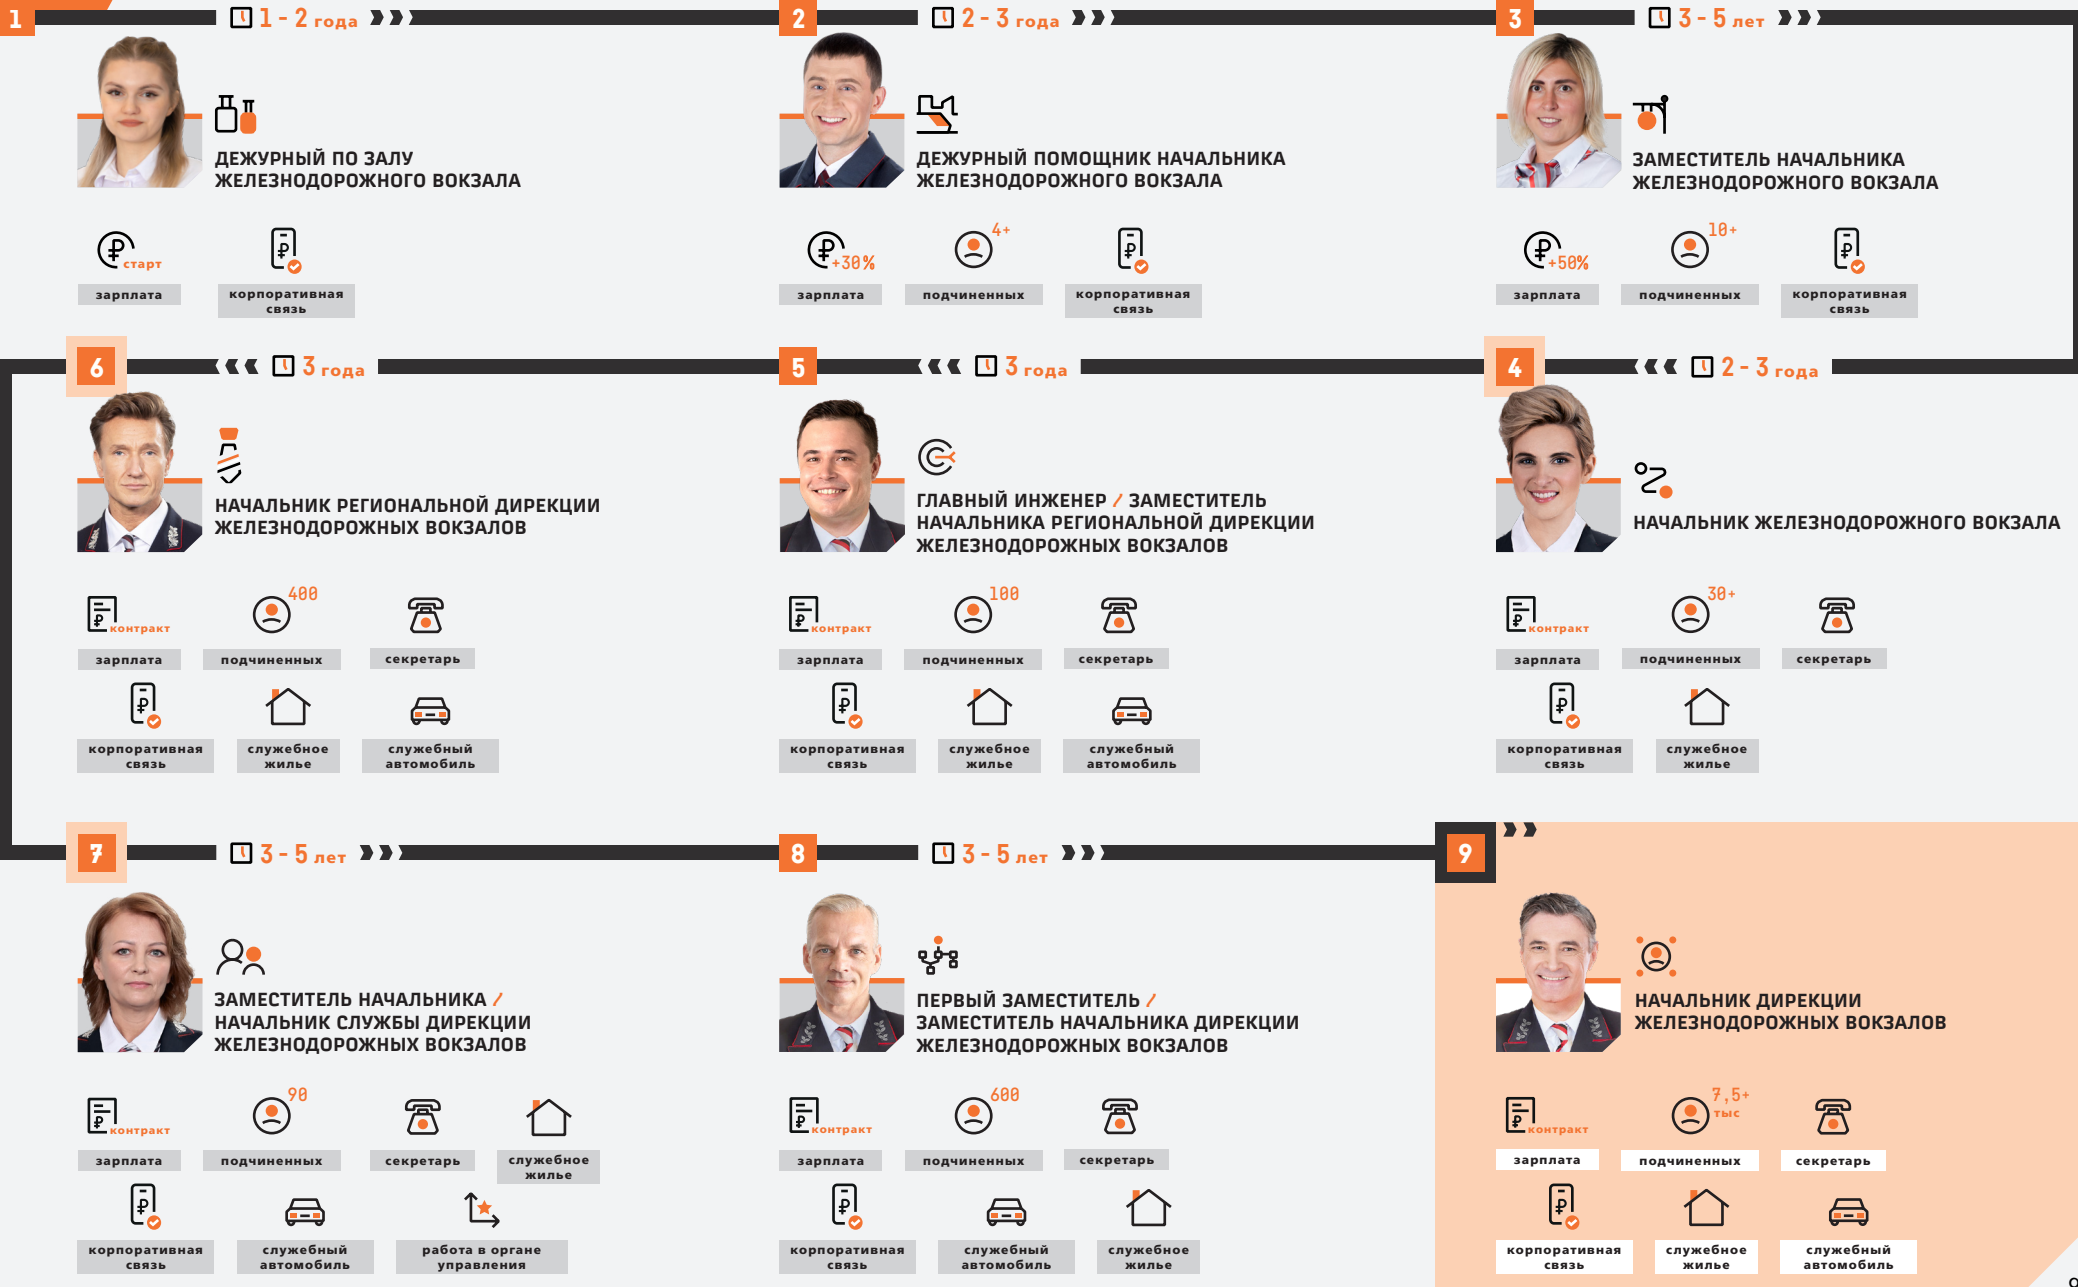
1 1 - 2 года

ДЕЖУРНЫЙ ПО ЗАЛУ ЖЕЛЕЗНОДОРОЖНОГО ВОКЗАЛА

старт
зарплата
корпоративная связь

2 2 - 3 года

ДЕЖУРНЫЙ ПОМОЩНИК НАЧАЛЬНИКА ЖЕЛЕЗНОДОРОЖНОГО ВОКЗАЛА

+30%
зарплата
4+
подчиненных
корпоративная связь

3 3 - 5 лет

ЗАМЕСТИТЕЛЬ НАЧАЛЬНИКА ЖЕЛЕЗНОДОРОЖНОГО ВОКЗАЛА

+50%
зарплата
10+
подчиненных
корпоративная связь

6 3 года

НАЧАЛЬНИК РЕГИОНАЛЬНОЙ ДИРЕКЦИИ ЖЕЛЕЗНОДОРОЖНЫХ ВОКЗАЛОВ

контракт
зарплата
400
подчиненных
секретарь
корпоративная связь
служебное жилье
служебный автомобиль

5 3 года

ГЛАВНЫЙ ИНЖЕНЕР / ЗАМЕСТИТЕЛЬ НАЧАЛЬНИКА РЕГИОНАЛЬНОЙ ДИРЕКЦИИ ЖЕЛЕЗНОДОРОЖНЫХ ВОКЗАЛОВ

контракт
зарплата
100
подчиненных
секретарь
корпоративная связь
служебное жилье
служебный автомобиль

4 2 - 3 года

НАЧАЛЬНИК ЖЕЛЕЗНОДОРОЖНОГО ВОКЗАЛА

контракт
зарплата
30+
подчиненных
секретарь
корпоративная связь
служебное жилье

7 3 - 5 лет

ЗАМЕСТИТЕЛЬ НАЧАЛЬНИКА / НАЧАЛЬНИК СЛУЖБЫ ДИРЕКЦИИ ЖЕЛЕЗНОДОРОЖНЫХ ВОКЗАЛОВ

контракт
зарплата
90
подчиненных
секретарь
служебное жилье
корпоративная связь
служебный автомобиль
работа в органе управления

8 3 - 5 лет

ПЕРВЫЙ ЗАМЕСТИТЕЛЬ / ЗАМЕСТИТЕЛЬ НАЧАЛЬНИКА ДИРЕКЦИИ ЖЕЛЕЗНОДОРОЖНЫХ ВОКЗАЛОВ

контракт
зарплата
600
подчиненных
секретарь
корпоративная связь
служебный автомобиль
служебное жилье

9

НАЧАЛЬНИК ДИРЕКЦИИ ЖЕЛЕЗНОДОРОЖНЫХ ВОКЗАЛОВ

контракт
зарплата
7,5+ тыс
подчиненных
секретарь
корпоративная связь
служебное жилье
служебный автомобиль